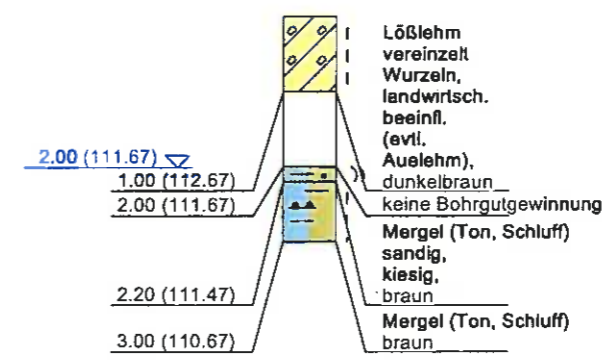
Lößlehm
vereinzelt
Wurzeln,
landwirtsch.
beeinfl.
(evtl.
Auelehm),
dunkelbraun

2.00 (111.67)

1.00 (112.67)
2.00 (111.67)

keine Bohrgutgewinnung

Mergel (Ton, Schluff)
sandig,
kiesig,
braun

2.20 (111.47)

Mergel (Ton, Schluff)
braun

3.00 (110.67)